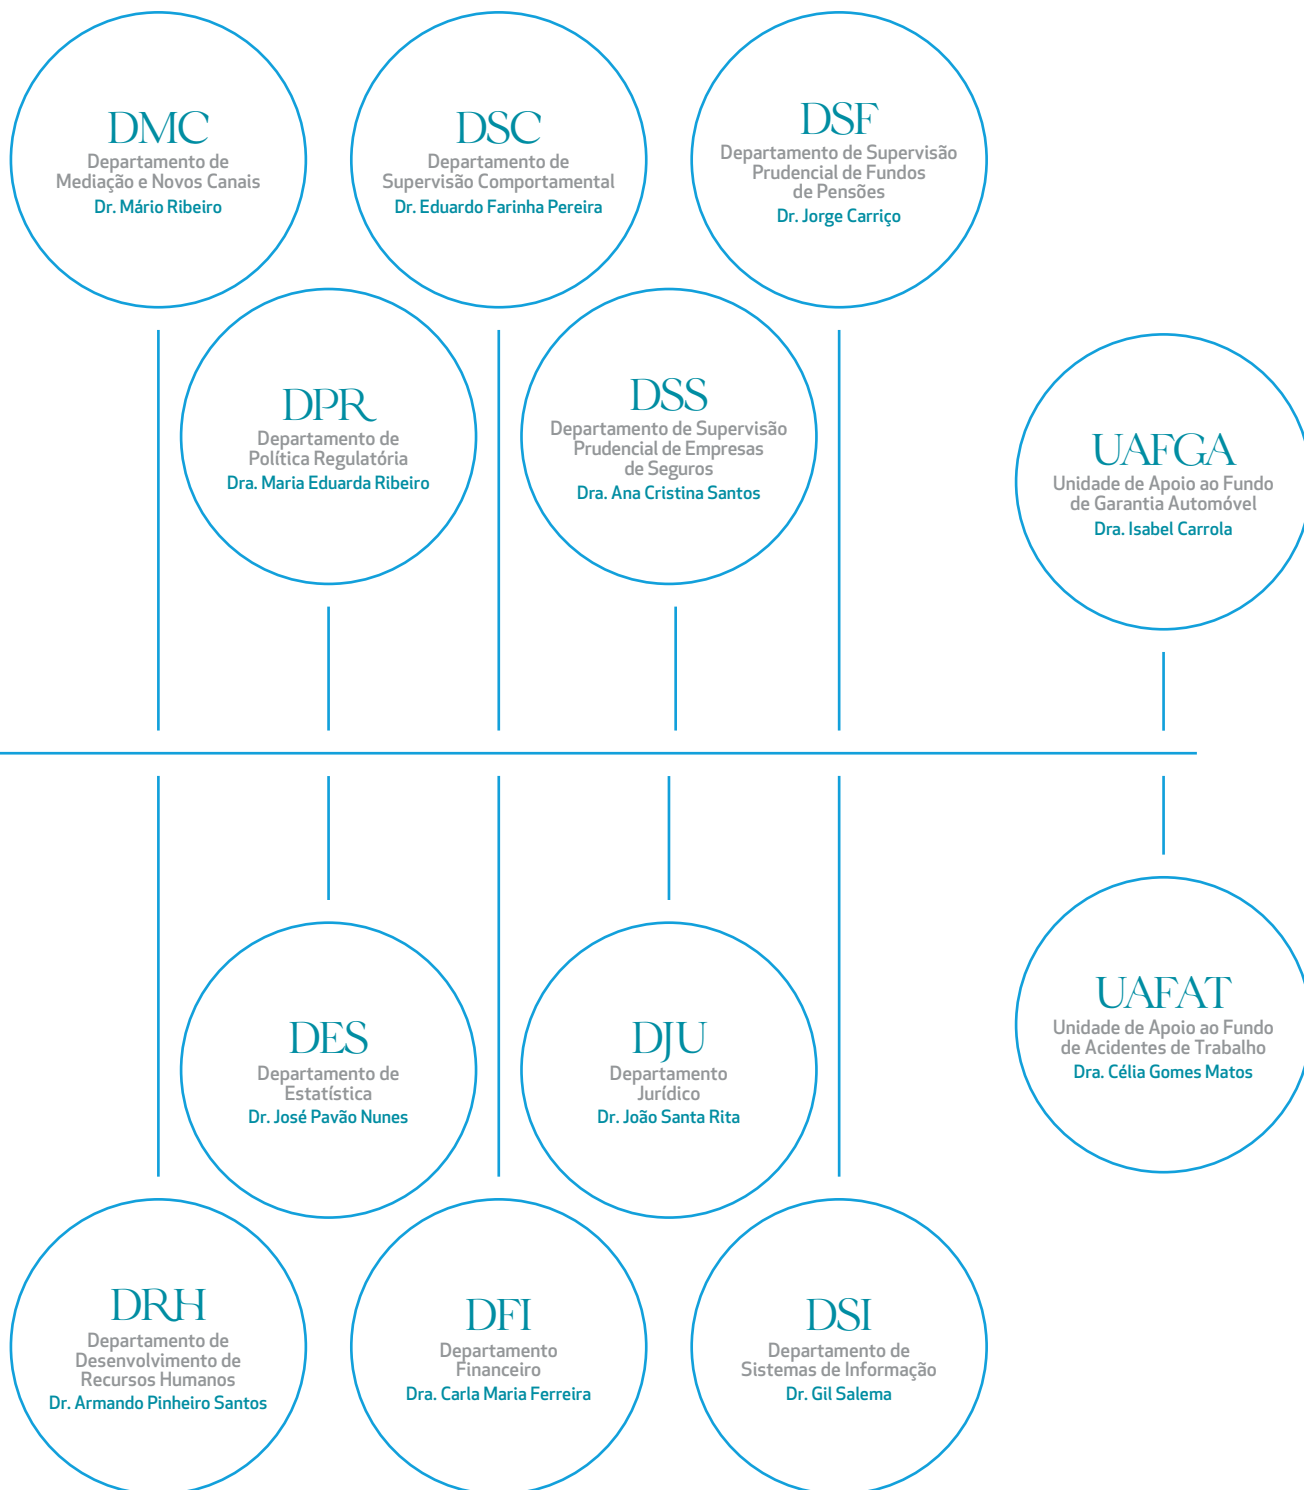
DMC
Departamento de Mediação e Novos Canais
Dr. Mário Ribeiro

DSC
Departamento de Supervisão Comportamental
Dr. Eduardo Farinha Pereira

DSF
Departamento de Supervisão Prudencial de Fundos de Pensões
Dr. Jorge Carriço

DPR
Departamento de Política Regulatória
Dra. Maria Eduarda Ribeiro

DSS
Departamento de Supervisão Prudencial de Empresas de Seguros
Dra. Ana Cristina Santos

UAFGA
Unidade de Apoio ao Fundo de Garantia Automóvel
Dra. Isabel Carrola

DES
Departamento de Estatística
Dr. José Pavão Nunes

DJU
Departamento Jurídico
Dr. João Santa Rita

UAFAT
Unidade de Apoio ao Fundo de Acidentes de Trabalho
Dra. Célia Gomes Matos

DRH
Departamento de Desenvolvimento de Recursos Humanos
Dr. Armando Pinheiro Santos

DFI
Departamento Financeiro
Dra. Carla Maria Ferreira

DSI
Departamento de Sistemas de Informação
Dr. Gil Salema